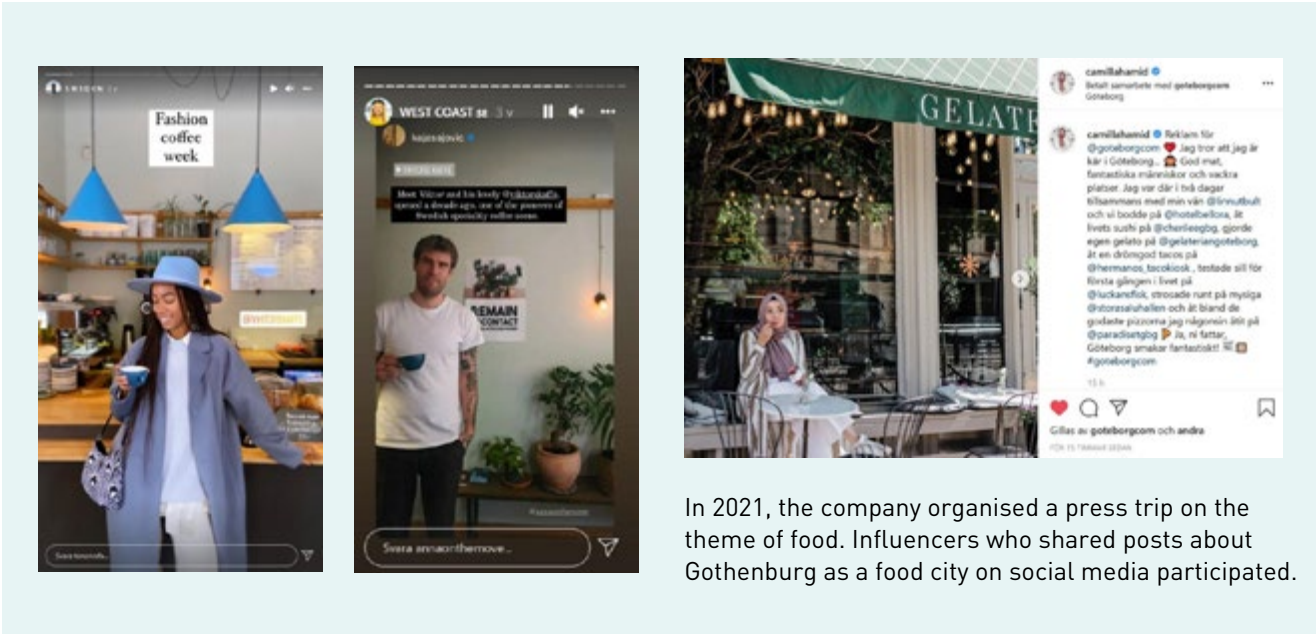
Fashion coffee week

WEST COAST SE 3 v

kajsasjovic

Meet Viktor and his lovely @viktoriskaffe opened a decade ago, one of the pioneers of Swedish specialty coffee scene.

REMAIN CONTACT

Svara annaonthemove...

GELATE

camillahamid
Betalt samarbete med goteborgcom
Göteborg

camillahamid Reklam för @goteborgcom ❤️ Jag tror att jag är kär i Göteborg... God mat, fantastiska människor och vackra platser. Jag var där i två dagar tillsammans med min vän @linnutbult och vi bodde på @hotelbellora, åt livets sushi på @charliesgbg, gjorde egen gelato på @gelateriangoteborg, åt en drömgod tacos på @hermanos_tacokiosk , testade sill för första gången i livet på @luckansfisk, strosade runt på mysiga @storasaluhallen och åt bland de godaste pizzorna jag någonsin ätit på @paradisetgbg Ja, ni fattar, Göteborg smakar fantastiskt! #goteborgcom

15 h

Gillas av goteborgcom och andra

FÖR 15 TIMMAR SEDAN

In 2021, the company organised a press trip on the theme of food. Influencers who shared posts about Gothenburg as a food city on social media participated.